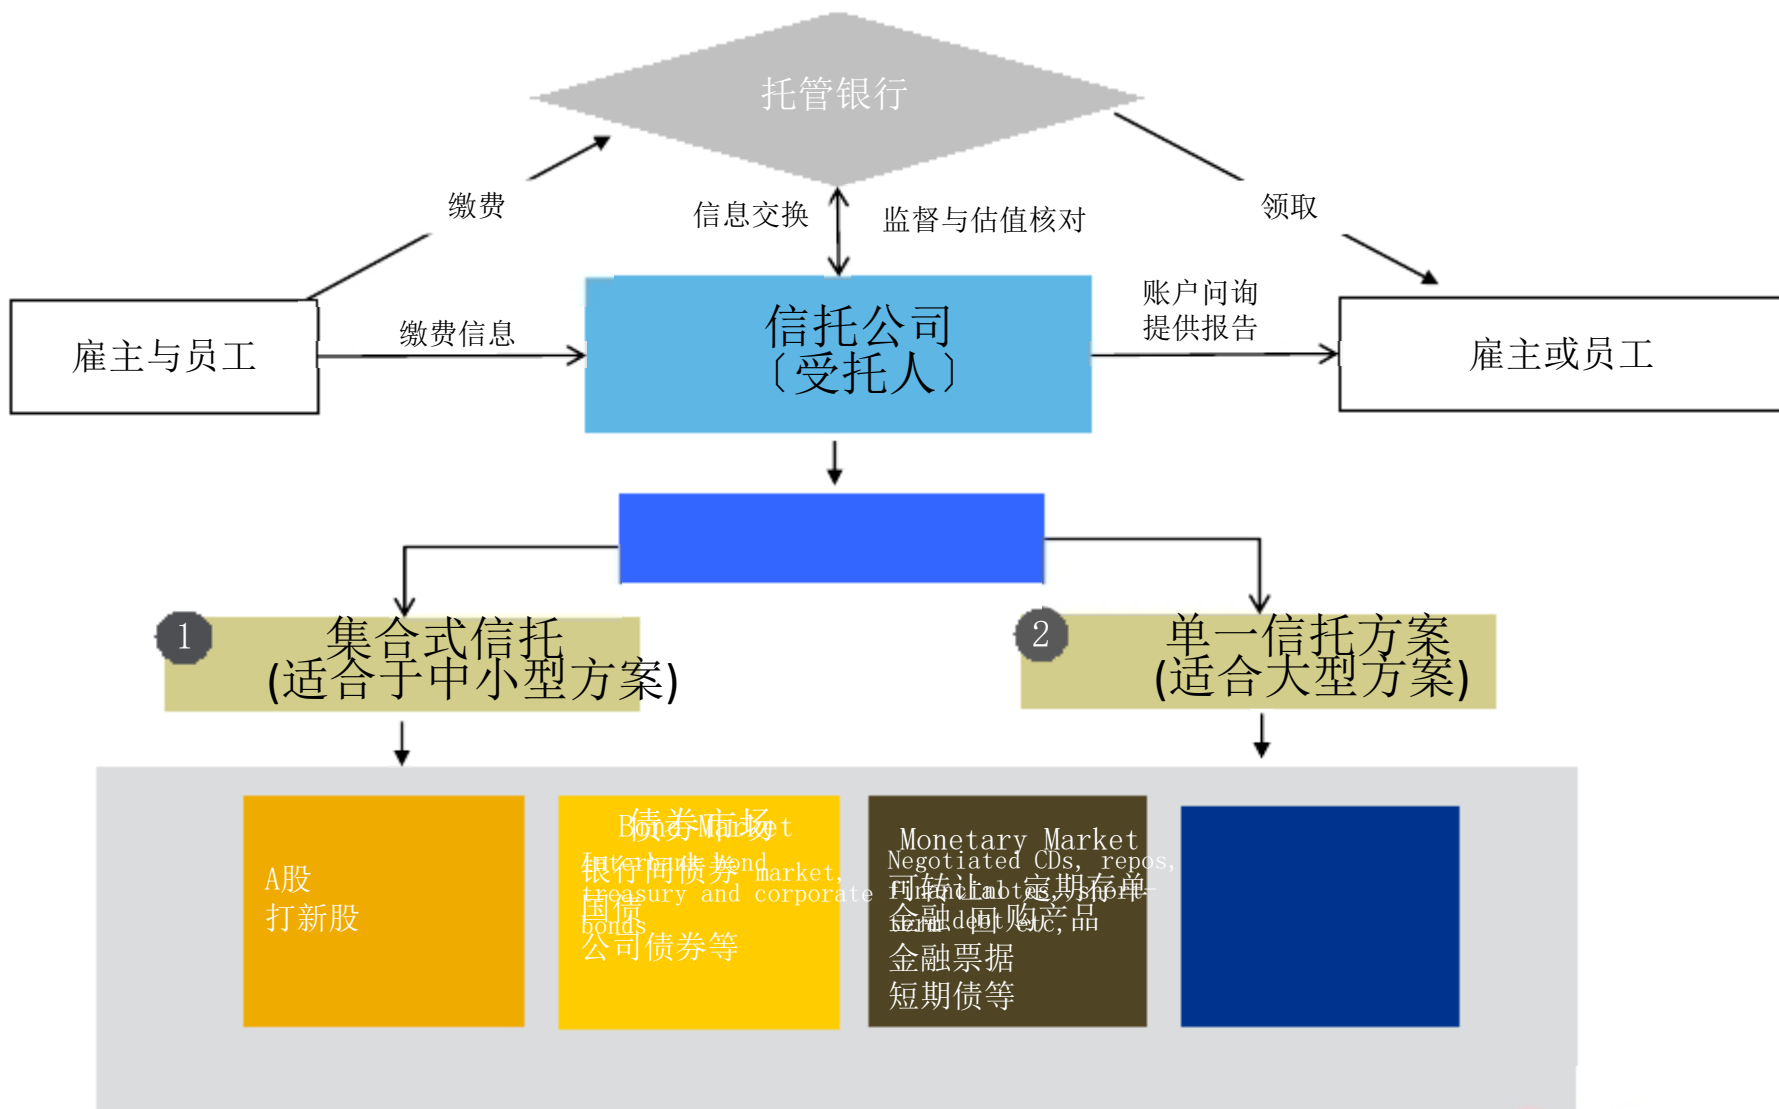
托管银行

缴费

信息交换

监督与估值核对

领取

雇主与员工

缴费信息

信托公司
〔受托人〕

账户问询
提供报告

雇主或员工

1
集合式信托
(适合于中小型方案)

2
单一信托方案
(适合大型方案)

A股
打新股

债券市场
Bond Market
银行间债券
Interbank bond market,
国债
treasury and corporate
bonds
公司债券等

Monetary Market
Negotiated CDs, repos,
可转让、定期存单
Financial notes, short-
金融、回购产品
term debt etc.
金融票据
短期债等